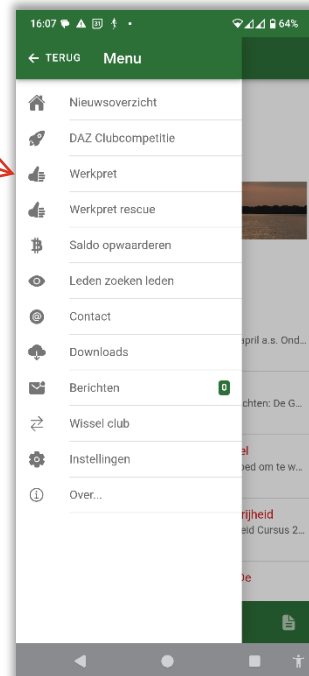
16:07 64%

← TERUG Menu

Nieuwsoverzicht

DAZ Clubcompetitie

Werkpret

Werkpret rescue

Saldo opwaarderen

Leden zoeken leden

Contact

Downloads

Berichten 0

Wissel club

Instellingen

Over...

april a.s. Ond...

chten: De G...

el

oed om te w...

rijheid

eid Cursus 2...

De